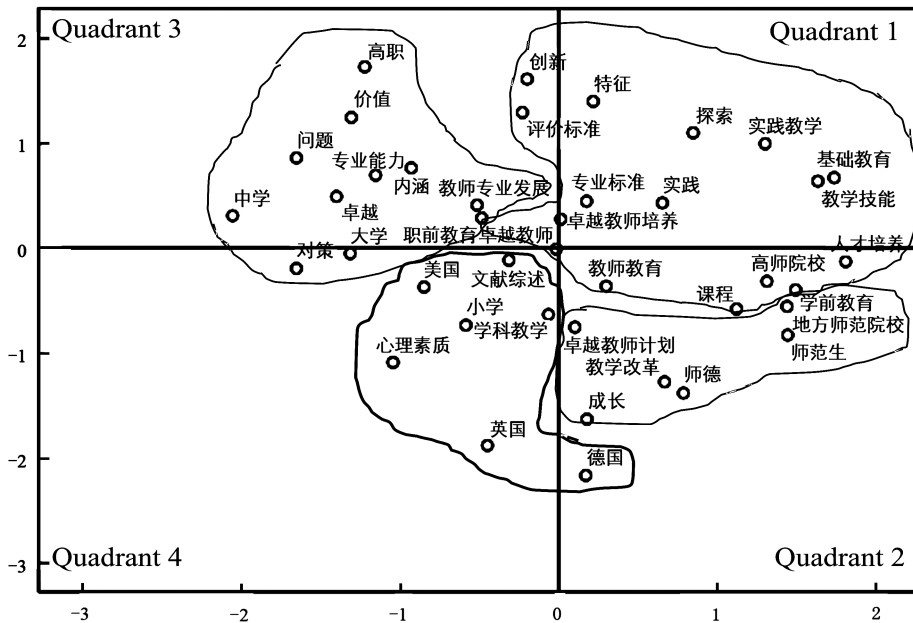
Quadrant 3

Quadrant 1

2

1

0

-1

-2

-3

高职

创新

特征

价值

探索

评价标准

实践教学

问题

专业能力

基础教育

内涵

教师专业发展

专业标准

实践

中学

卓越

教学技能

卓越教师培养

大学

职前教育

卓越教师

对策

人才培养

美国

文献综述

教师教育

高师院校

课程

学前教育

小学

学科教学

地方师范院校

卓越教师计划

心理素质

师范生

教学改革

师德

成长

英国

德国

Quadrant 4

Quadrant 2

-3

-2

-1

0

1

2